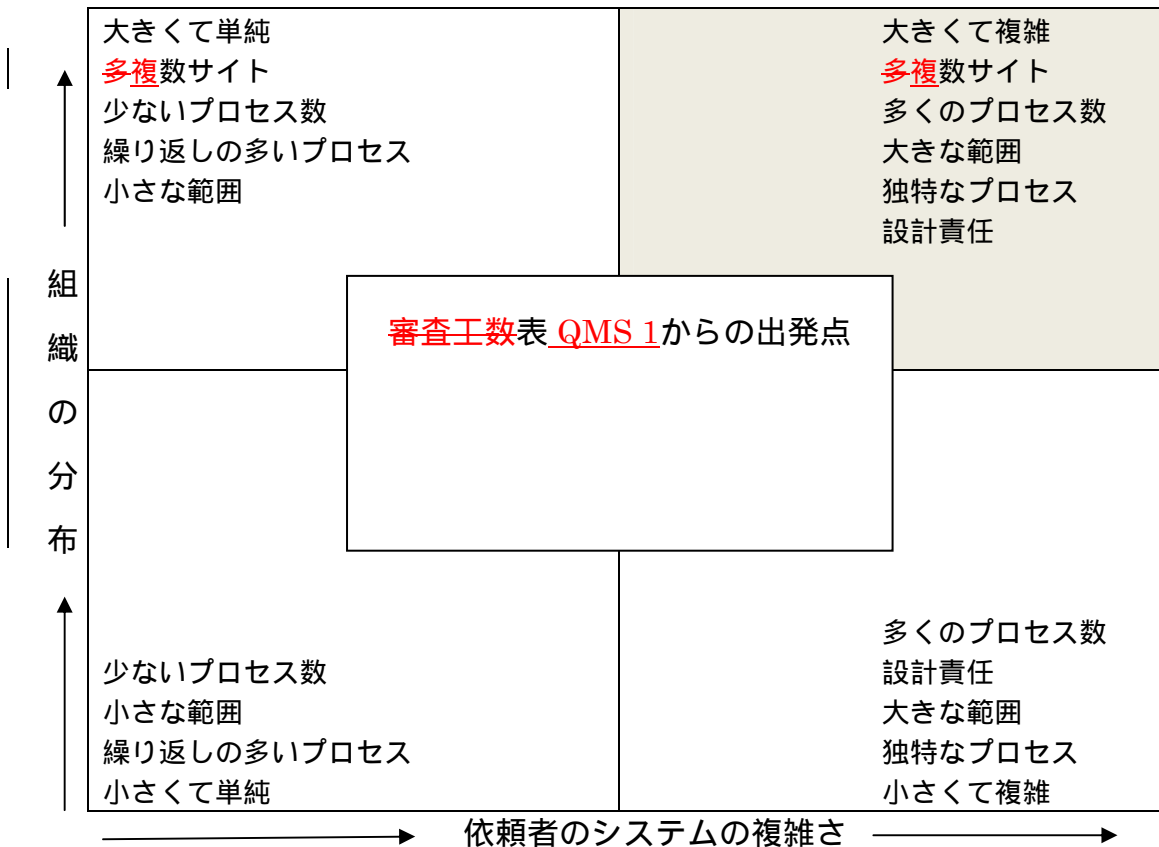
大きくて単純
多複数サイト
少ないプロセス数
繰り返しの多いプロセス
小さな範囲

大きくて複雑
多複数サイト
多くのプロセス数
大きな範囲
独特なプロセス
設計責任

組織の分布

審査工数表 QMS 1からの出発点

少ないプロセス数
小さな範囲
繰り返しの多いプロセス
小さくて単純

多くのプロセス数
設計責任
大きな範囲
独特なプロセス
小さくて複雑

依頼者のシステムの複雑さ